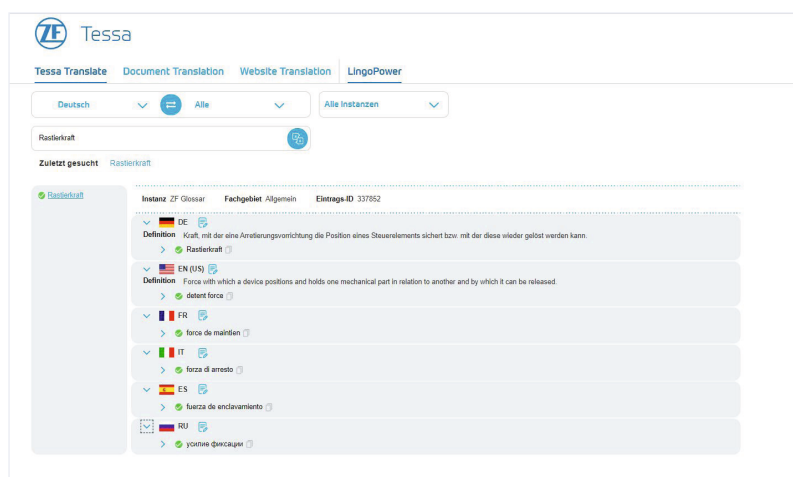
ZF Tessa

Tessa Translate Document Translation Website Translation LingoPower

Deutsch Alle Alle Instanzen

Rastierkraft

Zuletzt gesucht Rastierkraft

Rastierkraft

Instanz ZF Glossar Fachgebiet Allgemein Eintrags-ID 337852

DE
Definition Kraft, mit der eine Arretierungsvorrichtung die Position eines Steuerelements sichert bzw. mit der diese wieder gelöst werden kann.
Rastierkraft

EN (US)
Definition Force with which a device positions and holds one mechanical part in relation to another and by which it can be released.
detent force

FR
force de maintien

IT
forza di arresto

ES
fuerza de enclavamiento

RU
усилие фиксации